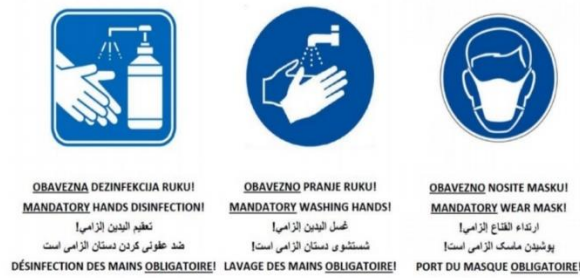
OBAVEZNA DEZINFEKCIJA RUKU!
MANDATORY HANDS DISINFECTION!
تعقيم اليدين إلزامي!
ضد عفونی کردن دستان الزامی است
DÉSINFECTION DES MAINS OBLIGATOIRE!

OBAVEZNO PRANJE RUKU!
MANDATORY WASHING HANDS!
غسل اليدين إلزامي!
شستشوی دستان الزامی است!
LAVAGE DES MAINS OBLIGATOIRE!

OBAVEZNO NOSITE MASKU!
MANDATORY WEAR MASK!
ارتداء القناع إلزامي!
پوشیدن ماسک الزامی است!
PORT DU MASQUE OBLIGATOIRE!